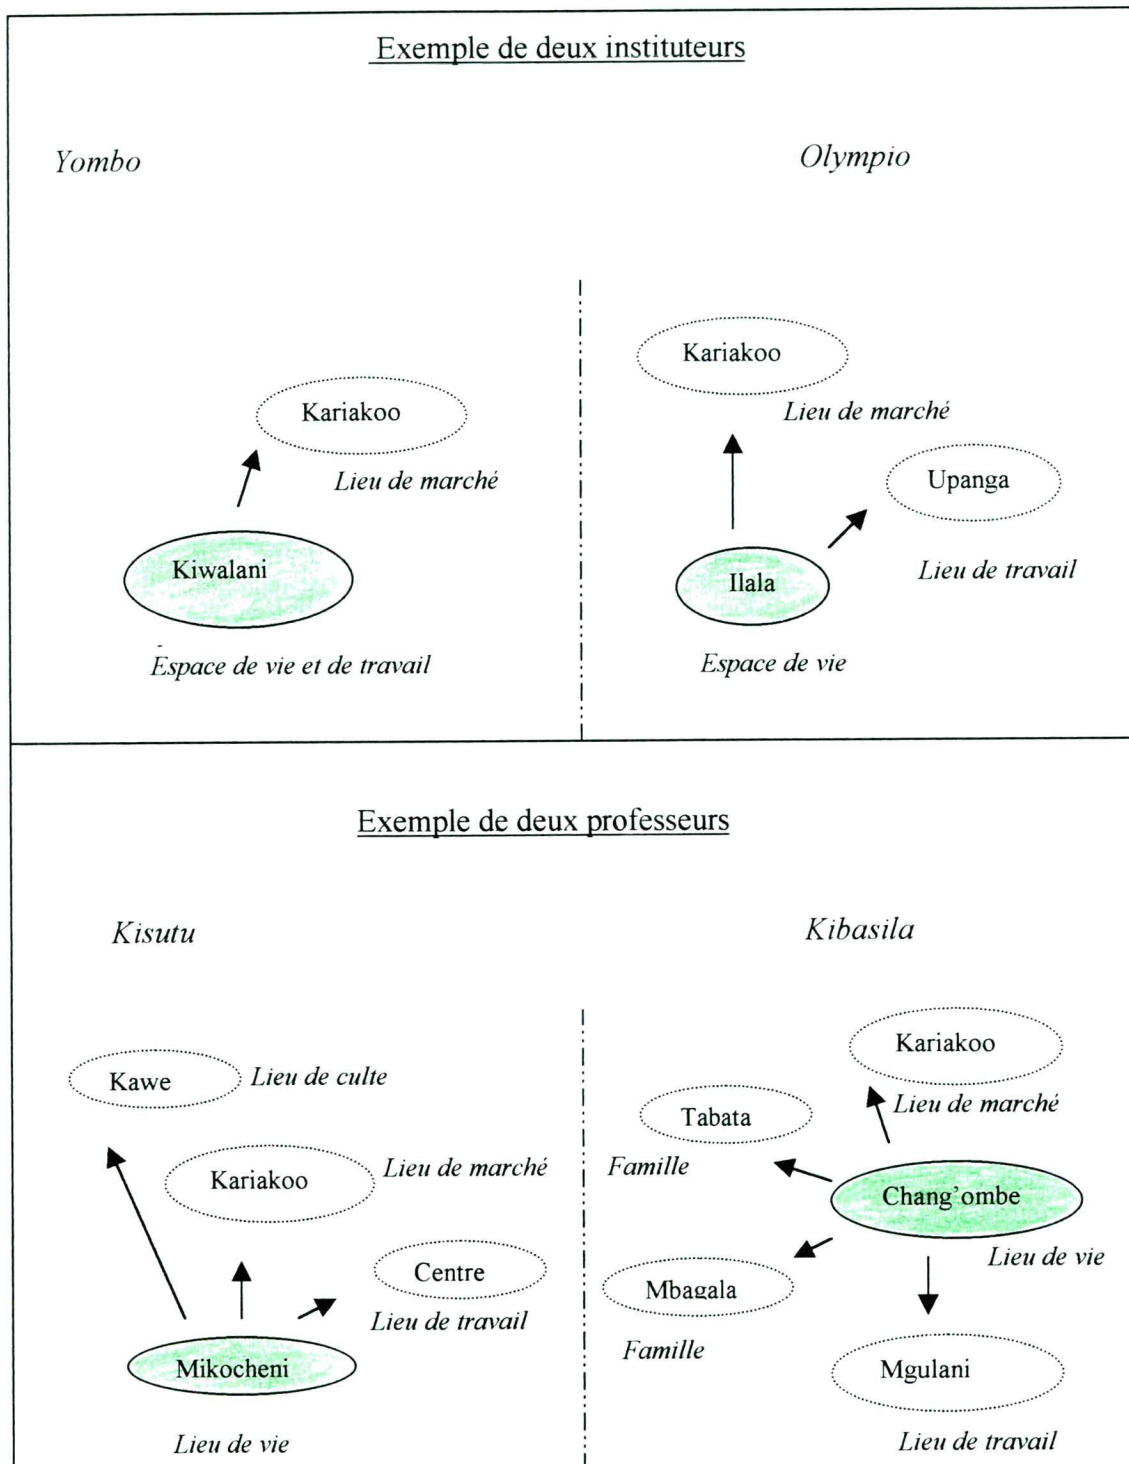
Exemple de deux instituteurs

Yombo

Kariakoo

Lieu de marché

Kiwalani

Espace de vie et de travail

Olympio

Kariakoo

Lieu de marché

Upanga

Ilala

Lieu de travail

Espace de vie

Exemple de deux professeurs

Kisutu

Kawe

Lieu de culte

Kariakoo

Lieu de marché

Centre

Lieu de travail

Mikocheni

Lieu de vie

Kibasila

Kariakoo

Lieu de marché

Tabata

Famille

Chang'ombe

Lieu de vie

Mbagala

Famille

Mgulani

Lieu de travail